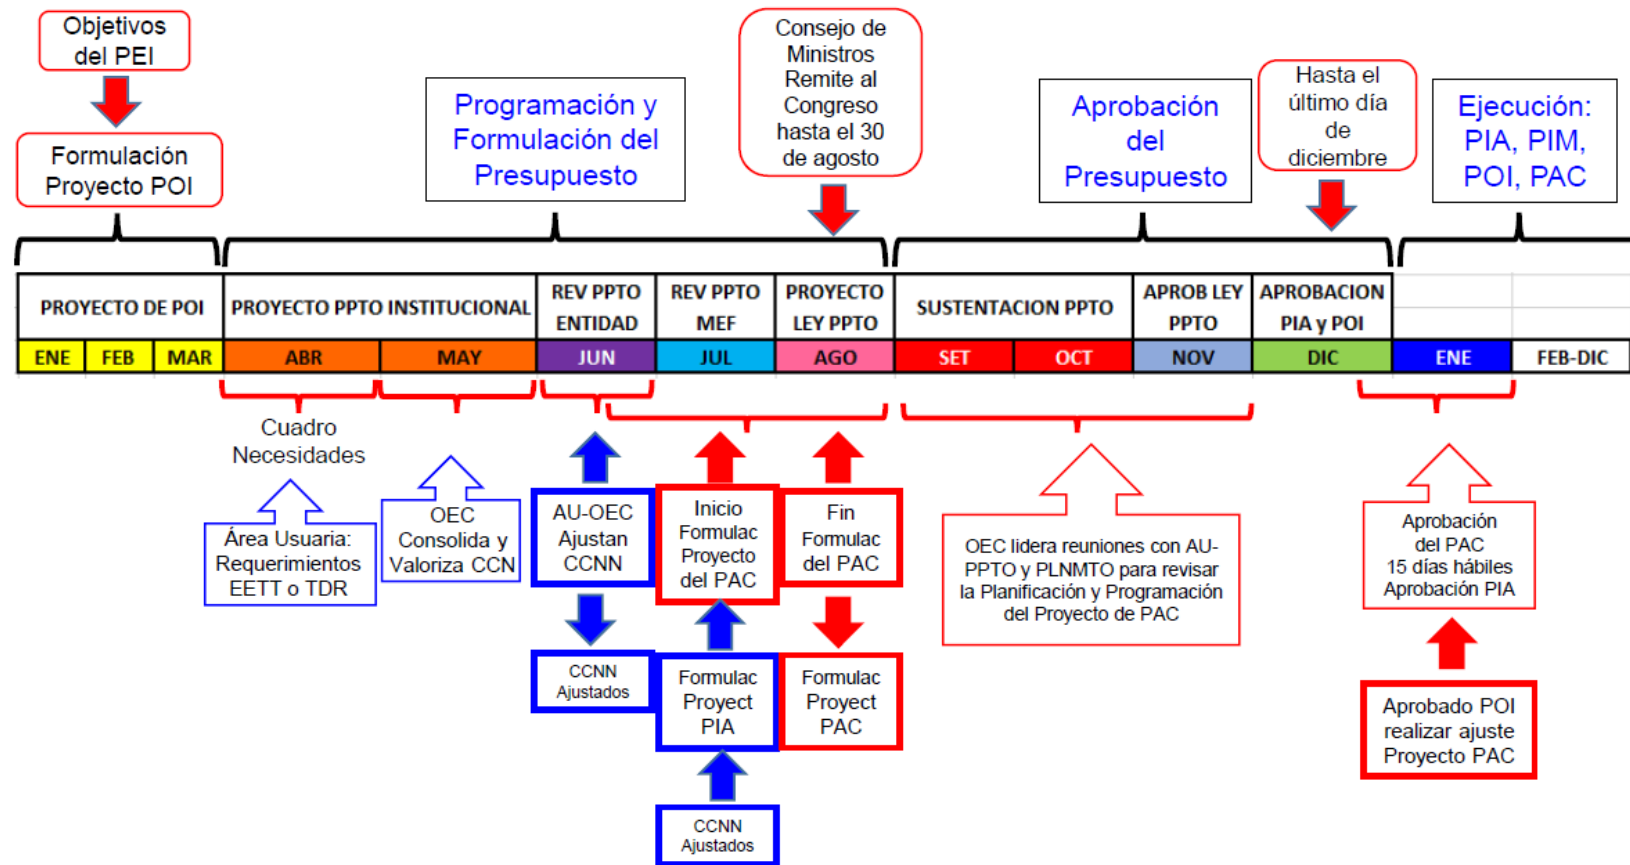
Objetivos del PEI

Formulación Proyecto POI

Programación y Formulación del Presupuesto

Consejo de Ministros Remite al Congreso hasta el 30 de agosto

Aprobación del Presupuesto

Hasta el último día de diciembre

Ejecución: PIA, PIM, POI, PAC

| PROYECTO DE POI | | | PROYECTO PPTO INSTITUCIONAL | | REV PPTO ENTIDAD | REV PPTO MEF | PROYECTO LEY PPTO | SUSTENTACION PPTO | | APROB LEY PPTO | APROBACION PIA y POI | | |
|---|---|---|---|---|---|---|---|---|---|---|---|---|---|
| ENE | FEB | MAR | ABR | MAY | JUN | JUL | AGO | SET | OCT | NOV | DIC | ENE | FEB-DIC |

Cuadro Necesidades

Área Usuaria: Requerimientos EETT o TDR

OEC Consolida y Valoriza CCN

AU-OEC Ajustan CCNN

CCNN Ajustados

Inicio Formulac Proyecto del PAC

Formulac Proyect PIA

CCNN Ajustados

Fin Formulac del PAC

Formulac Proyect PAC

OEC lidera reuniones con AU-PPTO y PLNMTO para revisar la Planificación y Programación del Proyecto de PAC

Aprobación del PAC 15 días hábiles Aprobación PIA

Aprobado POI realizar ajuste Proyecto PAC